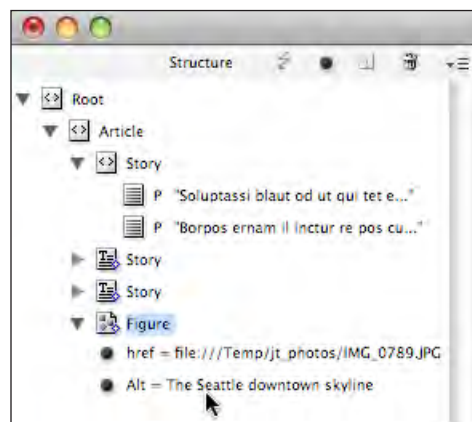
Structure

Root
Article
Story
P "Soluptassi blaut od ut qui tet e..."
P "Borpos ernam il inctur re pos cu..."
Story
Story
Figure
href = file:///Temp/jt_photos/IMG_0789.JPG
Alt = The Seattle downtown skyline